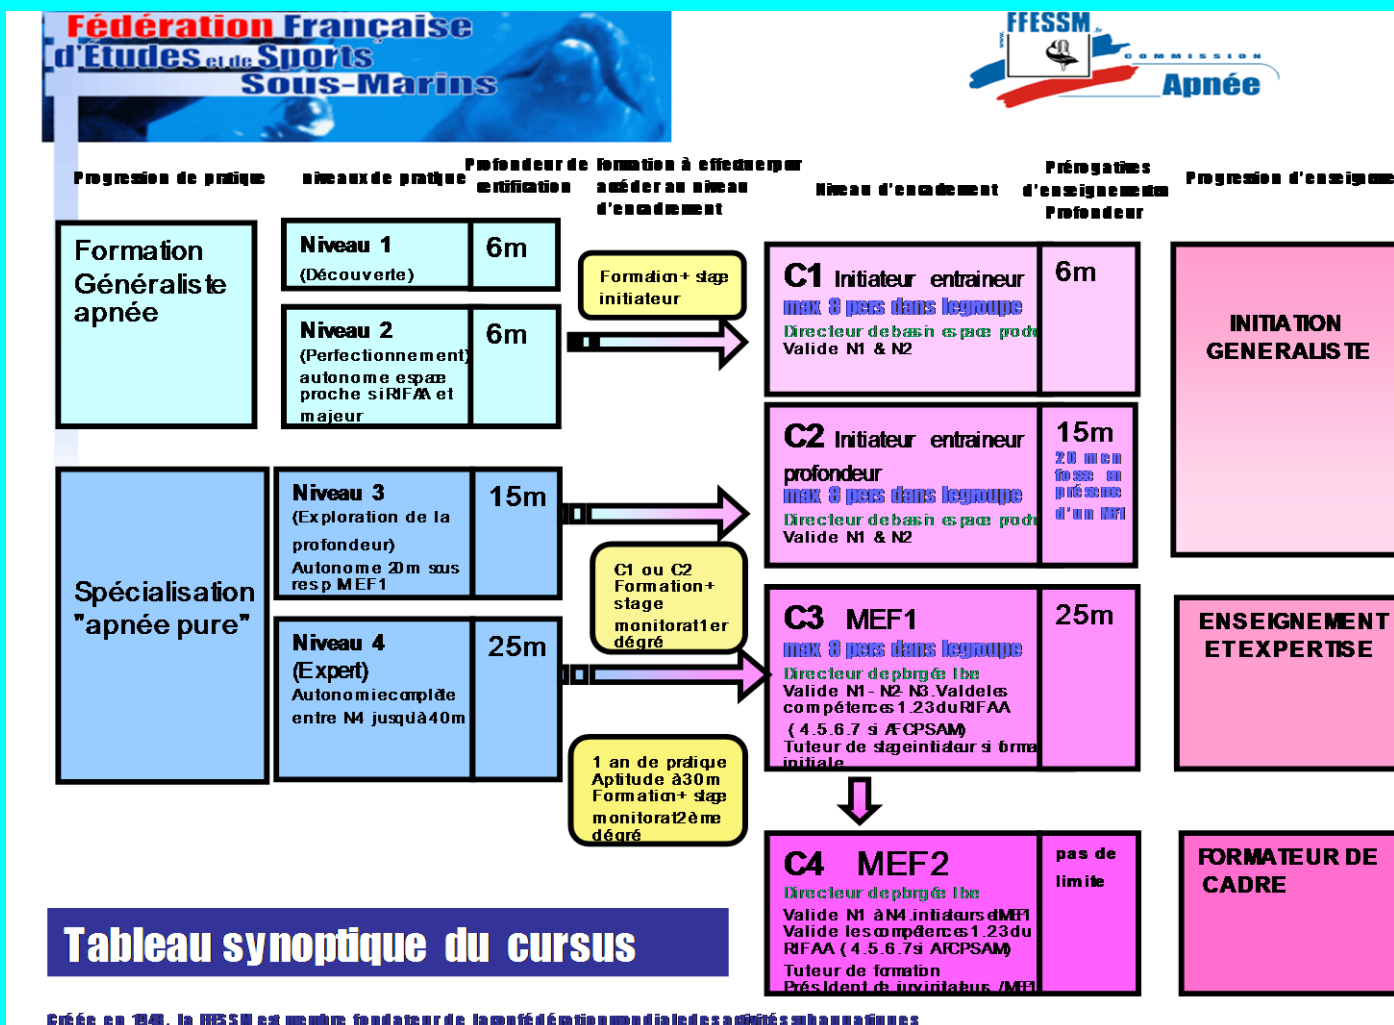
Fédération Française d'Etudes et de Sports Sous-Marins

FFESSM
COMMISSION Apnée

Progression de pratique

niveaux de pratique

Profondeur de certification

formation à effectuer pour accéder au niveau d'encadrement

Niveau d'encadrement

Prérogatives d'enseignement en Profondeur

Progression d'enseignement

Formation Généraliste apnée

| Niveau 1 (Découverte) | 6m |
|---|---|
| Niveau 2 (Perfectionnement) autonome espace proche si RIFAA et majeur | 6m |

Formation+ stage initiateur

C1 Initiateur entraineur
max 8 pers dans le groupe
Directeur de bassin espace proche
Valide N1 & N2

6m

INITIATION GENERALISTE

C2 Initiateur entraineur profondeur
max 8 pers dans le groupe
Directeur de bassin espace proche
Valide N1 & N2

15m
20 m en fosse en présence d'un MEF1

Spécialisation "apnée pure"

| Niveau 3 (Exploration de la profondeur) Autonome 20m sous resp MEF1 | 15m |
|---|---|
| Niveau 4 (Expert) Autonomie complète entre N4 jusqu'à 40m | 25m |

C1 ou C2 Formation+ stage monitorat 1er dégré

C3 MEF1
max 8 pers dans le groupe
Directeur de plongée libre
Valide N1 - N2- N3. Valide les compétences 1.2.3 du RIFAA (4.5.6.7 si AFCPSAM)
Tuteur de stage initiateur si forma initiale

25m

ENSEIGNEMENT ET EXPERTISE

1 an de pratique Aptitude à 30m Formation+ stage monitorat 2ème dégré

C4 MEF2
Directeur de plongée libre
Valide N1 à N4 initiateurs et MEF1
Valide les compétences 1.2.3 du RIFAA (4.5.6.7 si AFCPSAM)
Tuteur de formation
Président de jury initiateurs /MEF1

pas de limite

FORMATEUR DE CADRE

Tableau synoptique du cursus

Créée en 1948, la FFESSM est membre fondateur de la confédération mondiale des activités subaquatiques